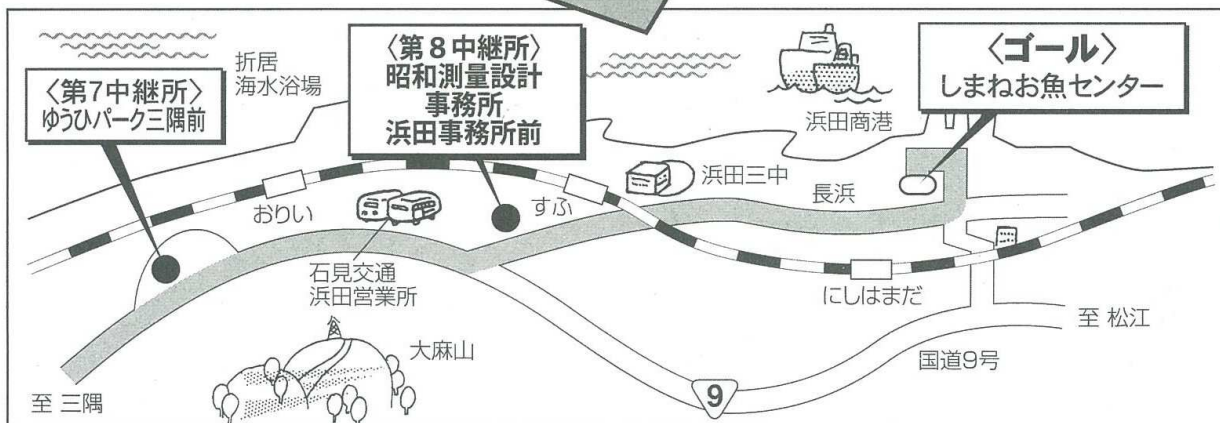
〈第7中継所〉
ゆうひパーク三隅前

折居
海水浴場

〈第８中継所〉
昭和測量設計
事務所
浜田事務所前

浜田商港

〈ゴール〉
しまねお魚センター

浜田三中

おりい

すふ

長浜

石見交通
浜田営業所

にしはまだ

至 松江

大麻山

国道9号

9

至 三隅